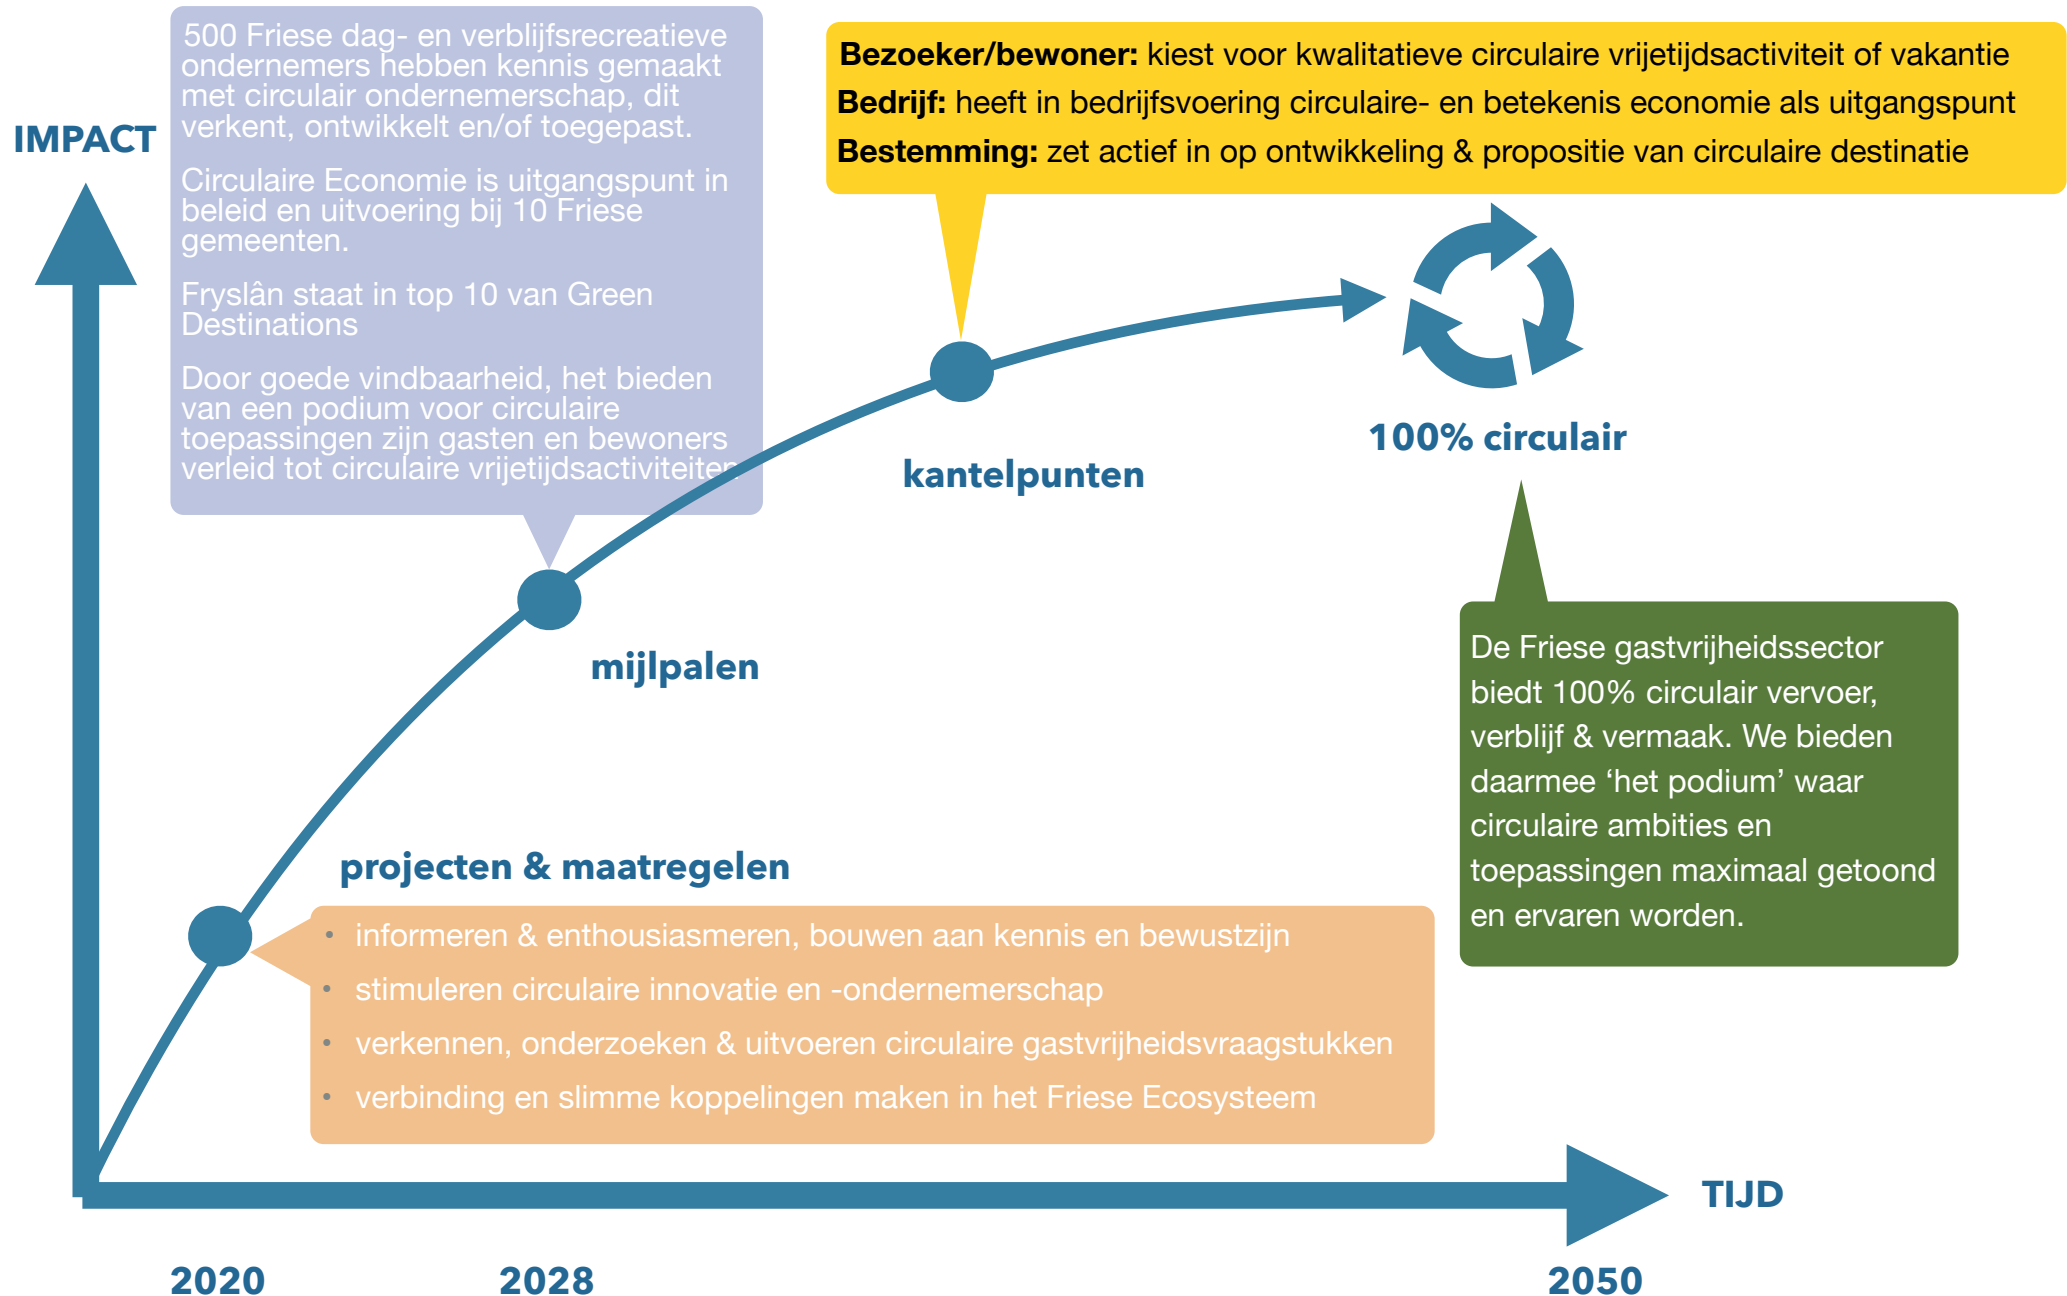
IMPACT

500 Friese dag- en verblijfsrecreatieve ondernemers hebben kennis gemaakt met circulair ondernemerschap, dit verkent, ontwikkelt en/of toegepast.

Circulaire Economie is uitgangspunt in beleid en uitvoering bij 10 Friese gemeenten.

Fryslân staat in top 10 van Green Destinations

Door goede vindbaarheid, het bieden van een podium voor circulaire toepassingen zijn gasten en bewoners verleid tot circulaire vrijetijdsactiviteiten

**Bezoeker/bewoner:** kiest voor kwalitatieve circulaire vrijetijdsactiviteit of vakantie
**Bedrijf:** heeft in bedrijfsvoering circulaire- en betekenis economie als uitgangspunt
**Bestemming:** zet actief in op ontwikkeling & propositie van circulaire destinatie

100% circulair

kantelpunten

mijlpalen

De Friese gastvrijheidssector biedt 100% circulair vervoer, verblijf & vermaak. We bieden daarmee ‘het podium’ waar circulaire ambities en toepassingen maximaal getoond en ervaren worden.

projecten & maatregelen

- informeren & enthousiasmeren, bouwen aan kennis en bewustzijn
- stimuleren circulaire innovatie en -ondernemerschap
- verkennen, onderzoeken & uitvoeren circulaire gastvrijheidsvraagstukken
- verbinding en slimme koppelingen maken in het Friese Ecosysteem

TIJD

2020 2028 2050